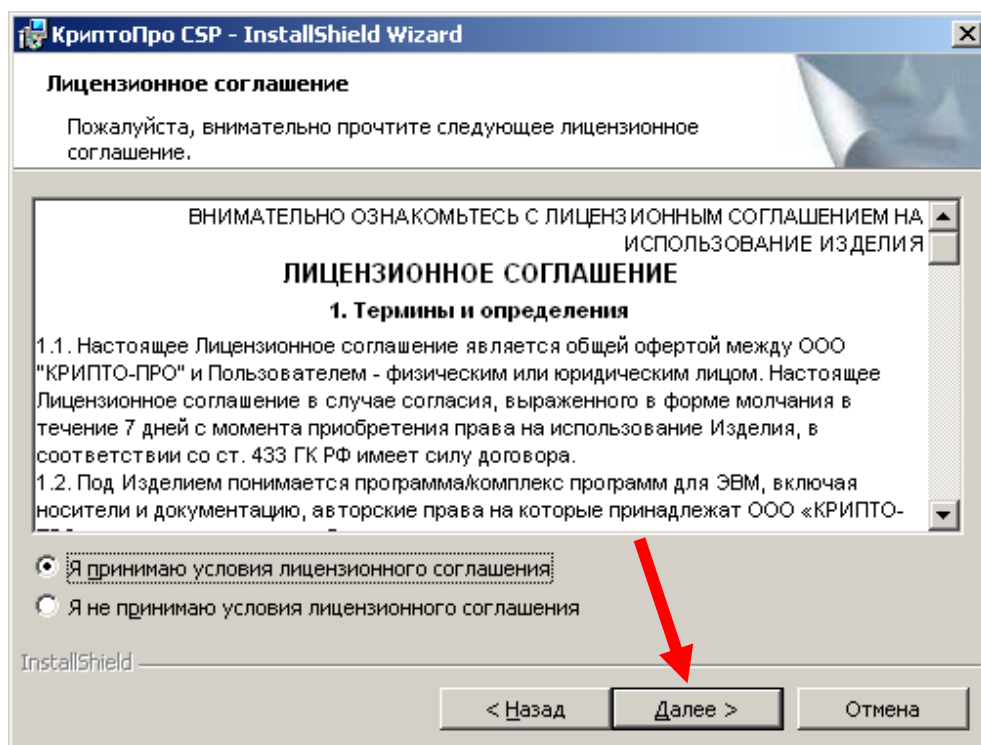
КриптоПро CSP - InstallShield Wizard

Лицензионное соглашение

Пожалуйста, внимательно прочтите следующее лицензионное соглашение.

ВНИМАТЕЛЬНО ОЗНАКОМЬТЕСЬ С ЛИЦЕНЗИОННЫМ СОГЛАШЕНИЕМ НА ИСПОЛЬЗОВАНИЕ ИЗДЕЛИЯ

ЛИЦЕНЗИОННОЕ СОГЛАШЕНИЕ

1. Термины и определения

1.1. Настоящее Лицензионное соглашение является общей офертой между ООО "КРИПТО-ПРО" и Пользователем - физическим или юридическим лицом. Настоящее Лицензионное соглашение в случае согласия, выраженного в форме молчания в течение 7 дней с момента приобретения права на использование Изделия, в соответствии со ст. 433 ГК РФ имеет силу договора.
1.2. Под Изделием понимается программа/комплекс программ для ЭВМ, включая носители и документацию, авторские права на которые принадлежат ООО «КРИПТО- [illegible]

Я принимаю условия лицензионного соглашения
Я не принимаю условия лицензионного соглашения

InstallShield

< Назад
Далее >
Отмена